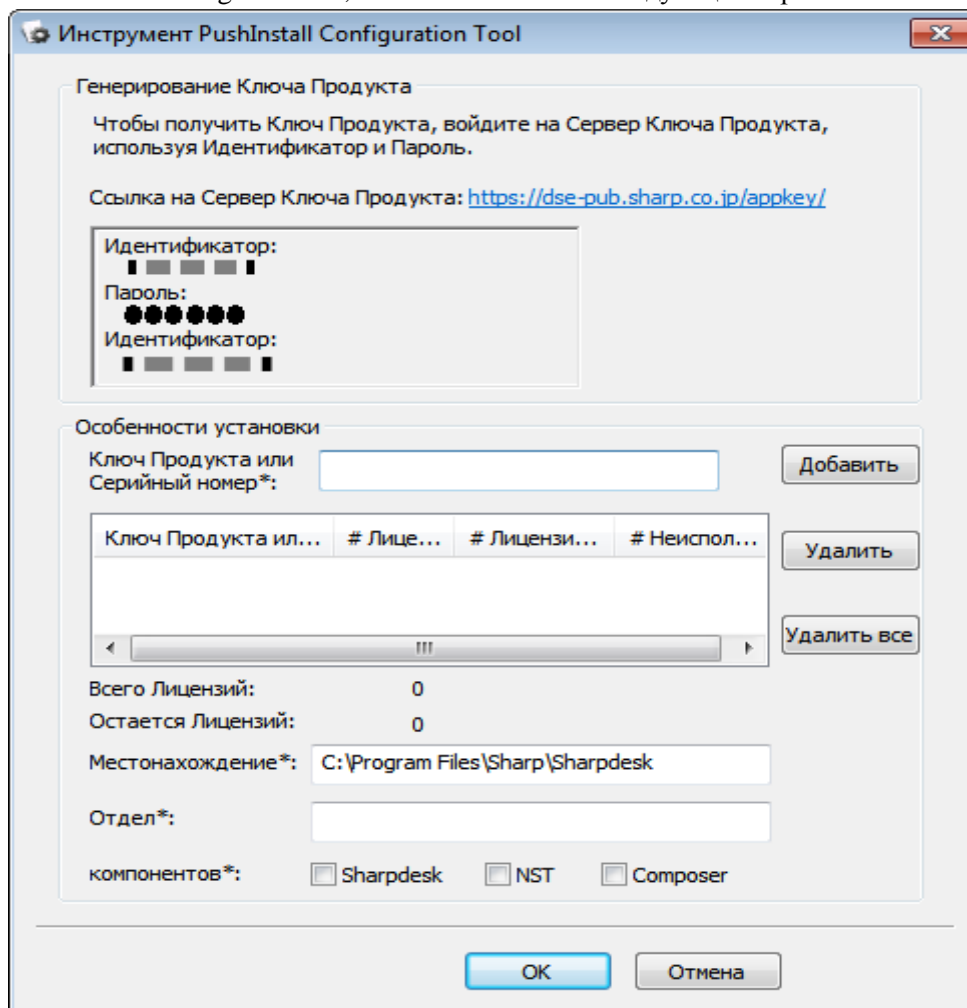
Инструмент PushInstall Configuration Tool

Генерирование Ключа Продукта

Чтобы получить Ключ Продукта, войдите на Сервер Ключа Продукта, используя Идентификатор и Пароль.

Ссылка на Сервер Ключа Продукта: https://dse-pub.sharp.co.jp/appkey/

Идентификатор:
Пароль:
●●●●●●
Идентификатор:

Особенности установки

Ключ Продукта или Серийный номер*:

Добавить

| Ключ Продукта ил... | # Лице... | # Лицензи... | # Неиспол... |
|---|---|---|---|

Удалить

Удалить все

Всего Лицензий: 0
Остается Лицензий: 0

Местонахождение*: C:\Program Files\Sharp\Sharpdesk

Отдел*:

компонентов*: Sharpdesk NST Composer

OK Отмена